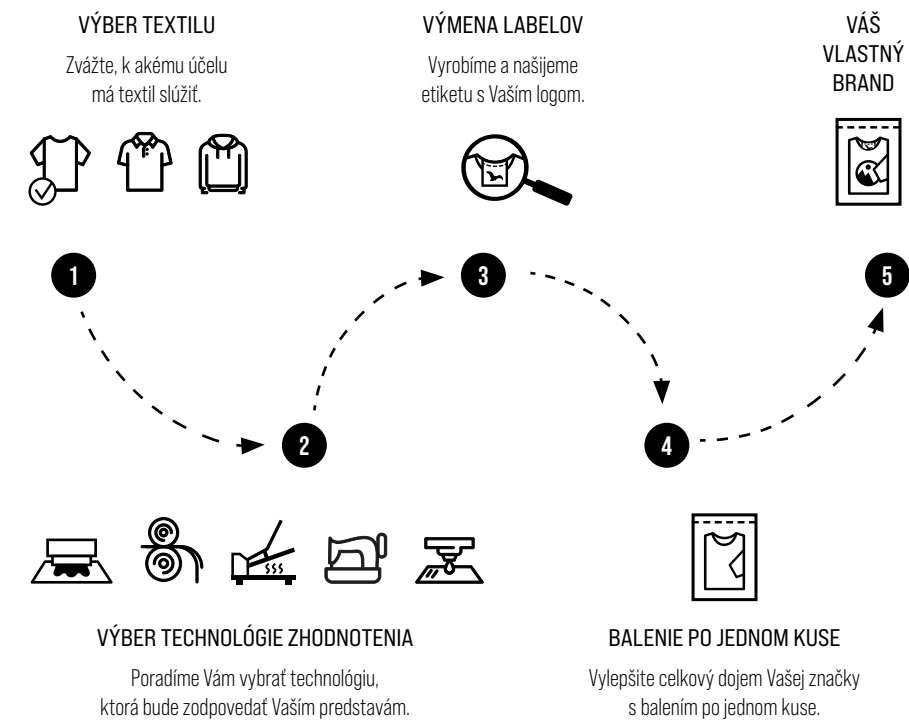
VÝBER TEXTILU

Zvážte, k akému účelu má textil slúžiť.

VÝMENA LABELOV

Vyrobíme a našijeme etiketu s Vaším logom.

VÁŠ VLASTNÝ BRAND

1

3

5

2

4

VÝBER TECHNOLÓGIE ZHODNOTENIA

Poradíme Vám vybrať technológiu, ktorá bude zodpovedať Vaším predstavám.

BALENIE PO JEDNOM KUSE

Vylepšite celkový dojem Vašej značky s balením po jednom kuse.